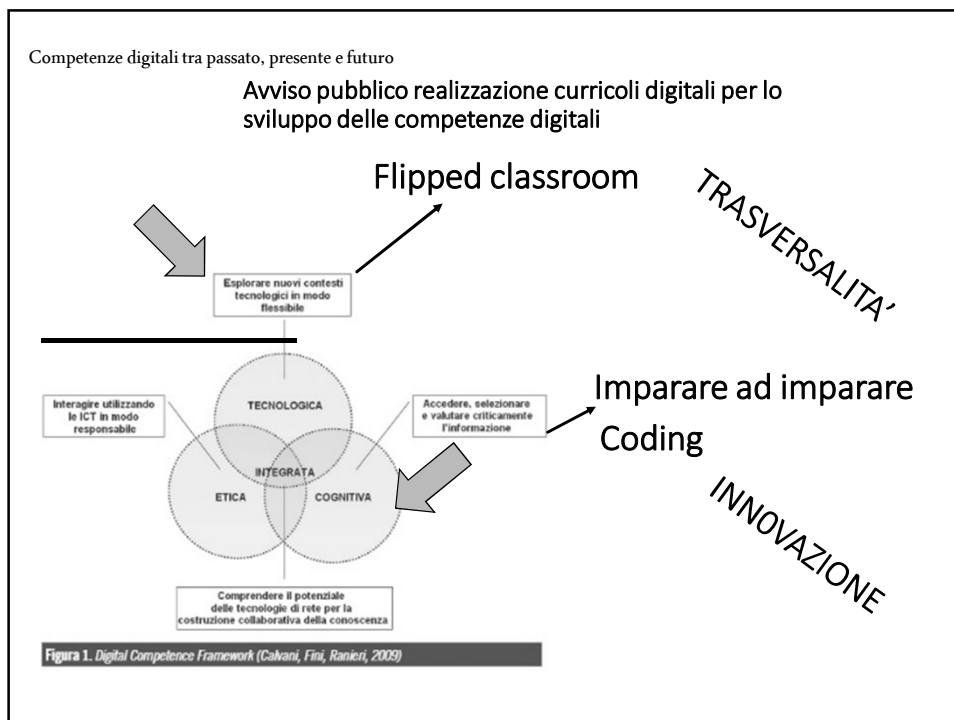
Competenze digitali tra passato, presente e futuro

Avviso pubblico realizzazione curricoli digitali per lo sviluppo delle competenze digitali

Flipped classroom

TRASVERSALITA'

Esplorare nuovi contesti tecnologici in modo flessibile

Interagire utilizzando le ICT in modo responsabile

TECNOLOGICA

Accedere, selezionare e valutare criticamente l'informazione

Imparare ad imparare

Coding

INTEGRATA

ETICA

COGNITIVA

INNOVAZIONE

Comprendere il potenziale delle tecnologie di rete per la costruzione collaborativa della conoscenza

Figura 1. Digital Competence Framework (Calvani, Fini, Ranieri, 2009)